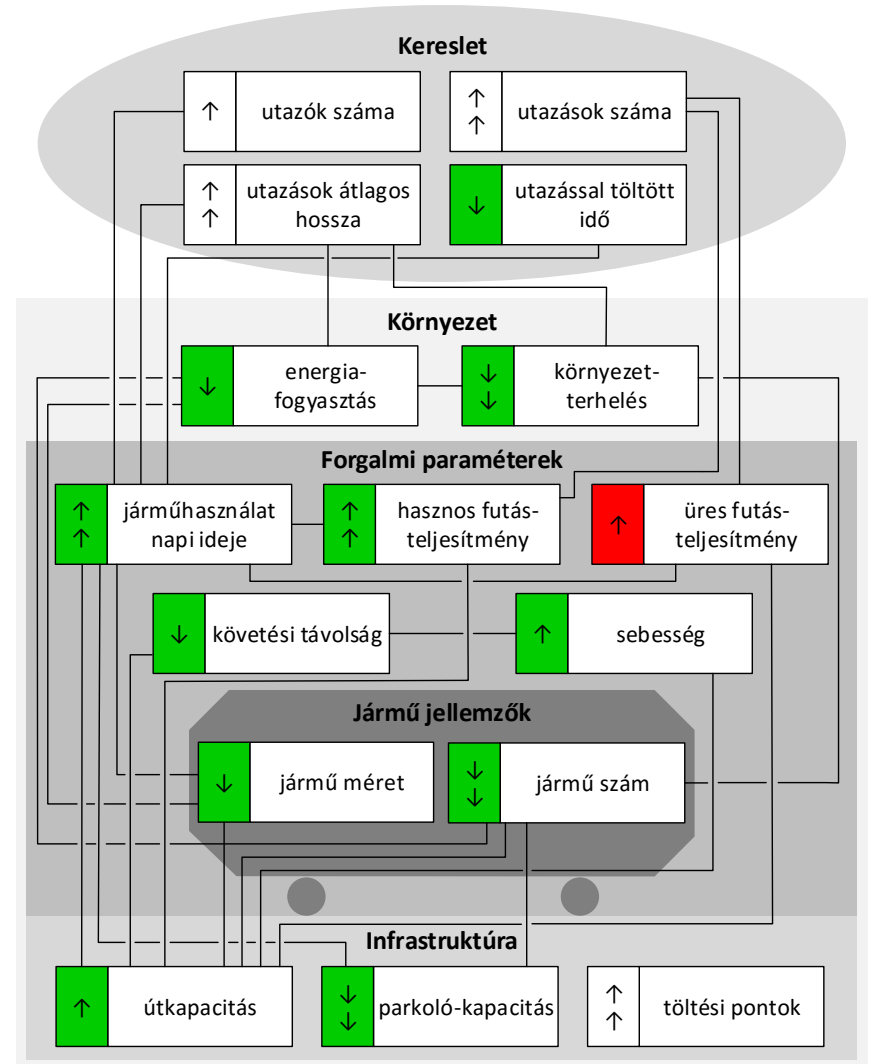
Kereslet

↑ utazók száma

↑↑ utazások száma

↑↑ utazások átlagos hossza

↓ utazással töltött idő

Környezet

↓ energia-fogyasztás

↓↓ környezet-terhelés

Forgalmi paraméterek

↑↑ járműhasználat napi ideje

↑↑ hasznos futás-teljesítmény

↑ üres futás-teljesítmény

↓ követési távolság

↑ sebesség

Jármű jellemzők

↓ jármű méret

↓↓ jármű szám

Infrastruktúra

↑ útkapacitás

↓↓ parkoló-kapacitás

↑↑ töltési pontok